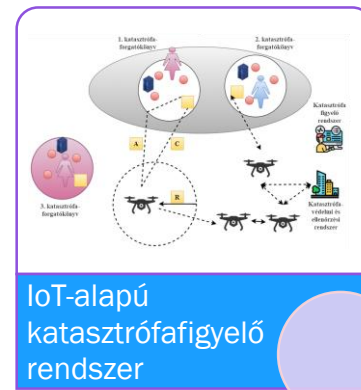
1. katasztrófa-forgatókönyv

2. katasztrófa-forgatókönyv

Katasztrófa figyelő rendszer

3. katasztrófa-forgatókönyv

A

C

B

Katasztrófa-védelmi és elhárítási rendszer

IoT-alapú katasztrófafigyelő rendszer